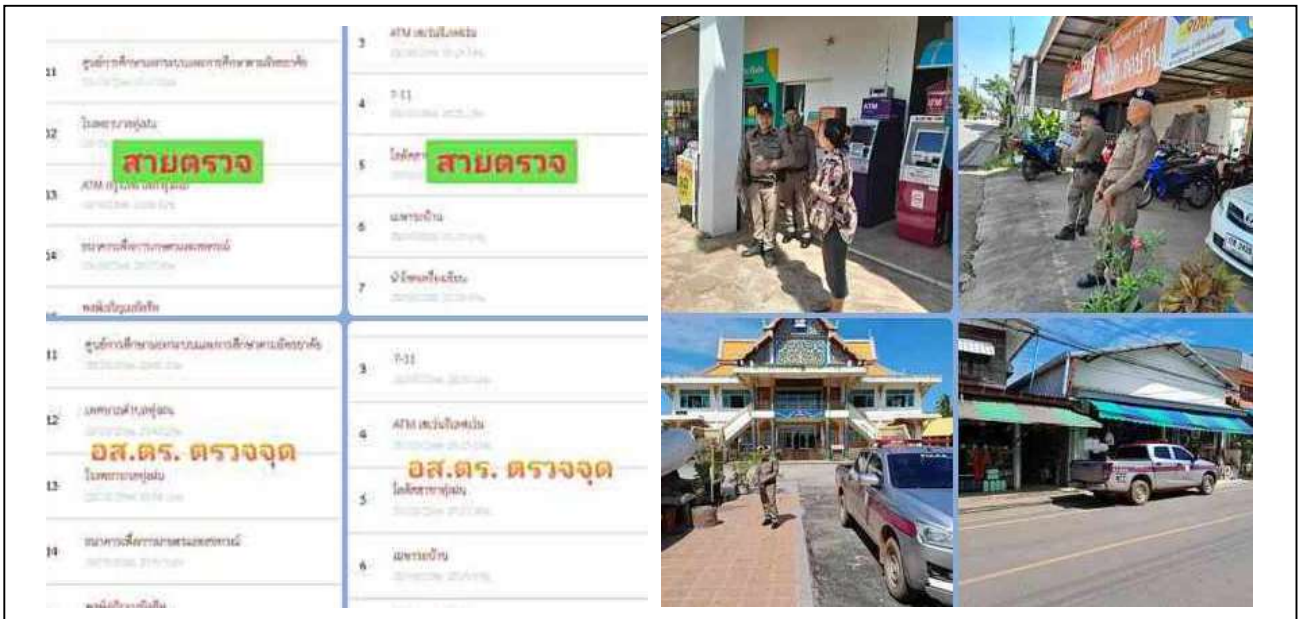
11 ศูนย์การศึกษานอกระบบและการศึกษาตามอัธยาศัย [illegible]

12 โรงพยาบาลกุดชุม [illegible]

สายตรวจ

13 ATM กรุงไทย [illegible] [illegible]

14 ธนาคารเพื่อการเกษตรและสหกรณ์ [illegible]

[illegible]

3 ATM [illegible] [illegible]

4 7-11 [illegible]

5 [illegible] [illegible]

สายตรวจ

6 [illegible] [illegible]

7 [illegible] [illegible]

11 ศูนย์การศึกษานอกระบบและการศึกษาตามอัธยาศัย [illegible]

12 เทศบาลตำบลกุดชุม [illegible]

อส.ตร. ตรวจจุด

13 โรงพยาบาลกุดชุม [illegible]

14 ธนาคารเพื่อการเกษตรและสหกรณ์ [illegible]

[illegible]

3 7-11 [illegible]

4 ATM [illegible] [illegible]

อส.ตร. ตรวจจุด

5 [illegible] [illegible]

6 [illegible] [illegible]

ATM